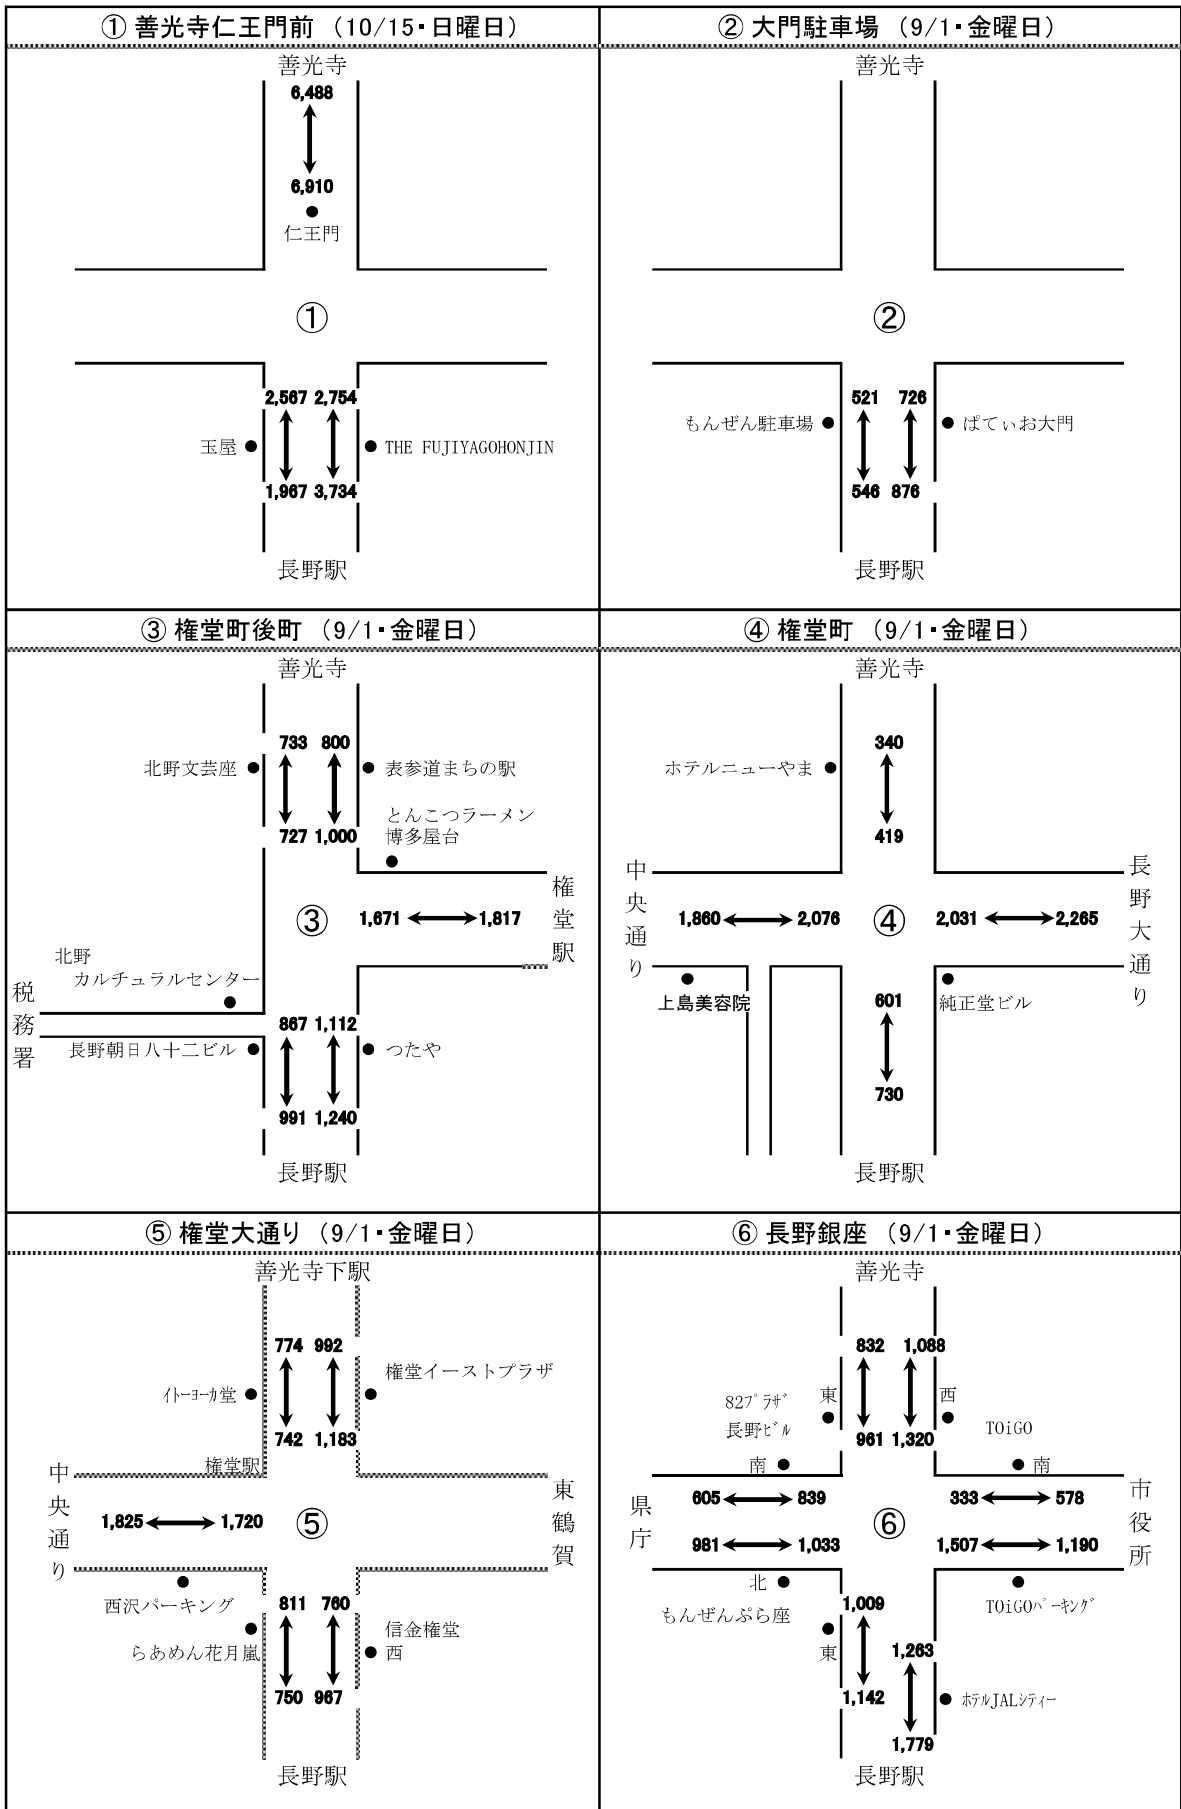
① 善光寺仁王門前 (10/15・日曜日)

善光寺
6,488
6,910
仁王門
①
2,567 2,754
玉屋
THE FUJIYAGOHONJIN
1,967 3,734
長野駅

② 大門駐車場 (9/1・金曜日)

善光寺
②
521 726
もんぜん駐車場
ぱてぃお大門
546 876
長野駅

③ 権堂町後町 (9/1・金曜日)

善光寺
733 800
北野文芸座
表参道まちの駅
727 1,000
とんこつラーメン 博多屋台
③
1,671 1,817
権堂駅
北野 カルチュラルセンター
税務署
867 1,112
長野朝日八十二ビル
つたや
991 1,240
長野駅

④ 権堂町 (9/1・金曜日)

善光寺
340
ホテルニューやま
419
中央通り
1,860 2,076
④
2,031 2,265
長野大通り
上島美容院
601
純正堂ビル
730
長野駅

⑤ 権堂大通り (9/1・金曜日)

善光寺下駅
774 992
イトーヨーカ堂
権堂イーストプラザ
742 1,183
権堂駅
中央通り
1,825 1,720
⑤
東鶴賀
西沢パーキング
811 760
らあめん花月嵐
信金権堂西
750 967
長野駅

⑥ 長野銀座 (9/1・金曜日)

善光寺
832 1,088
82プラザ長野ビル
東
西
TOiGO
961 1,320
南
南
県庁
605 839
333 578
市役所
⑥
981 1,033
1,507 1,190
北
もんぜんぷら座
TOiGOパーキング
1,009
東
1,263
ホテルJALシティー
1,142
1,779
長野駅